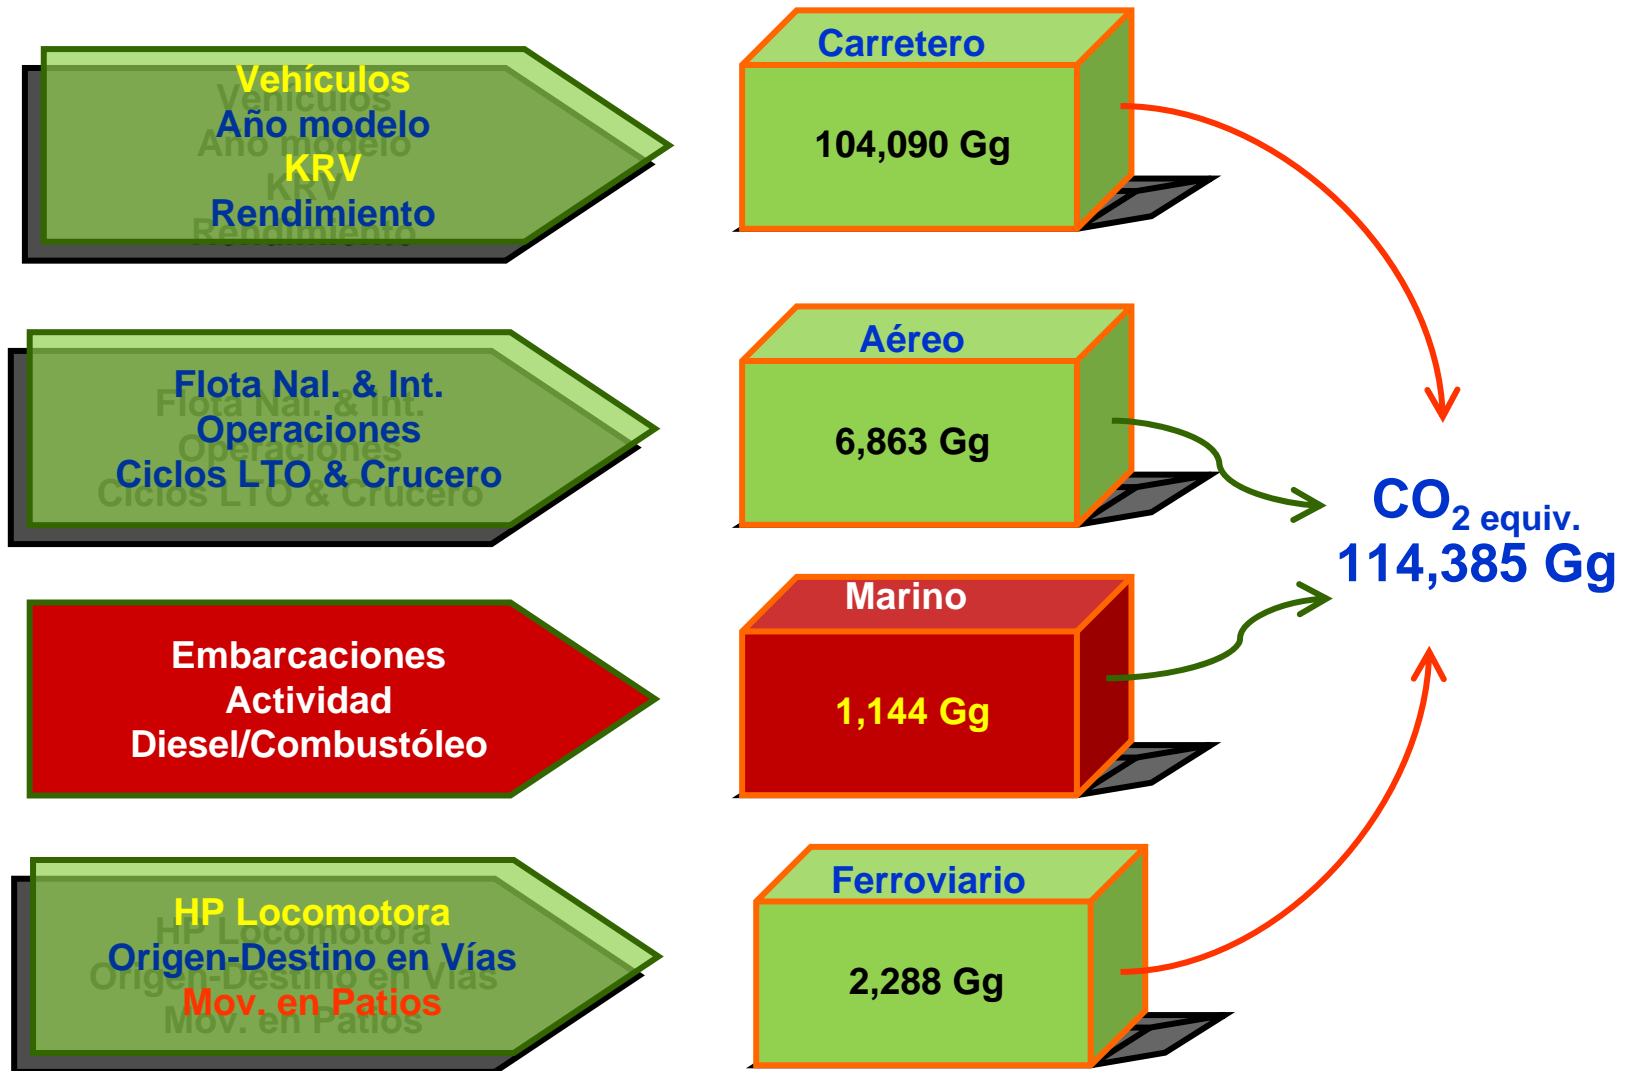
Vehículos
Año modelo
KRV
Rendimiento

Carretero
104,090 Gg

Flota Nal. & Int.
Operaciones
Ciclos LTO & Crucero

Aéreo
6,863 Gg

Embarcaciones
Actividad
Diesel/Combustóleo

Marino
1,144 Gg

HP Locomotora
Origen-Destino en Vías
Mov. en Patios

Ferroviario
2,288 Gg

$CO_{2}$ equiv.
114,385 Gg